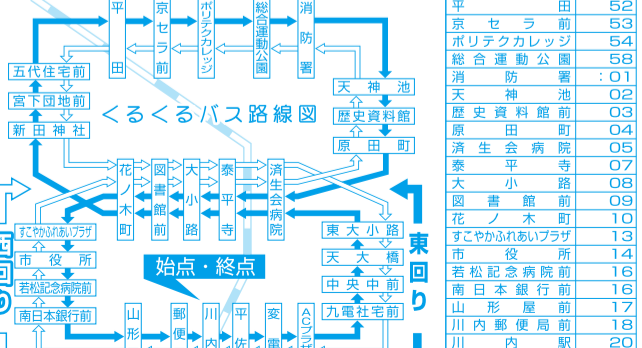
平
田
京セラ前
ポリテクカレッジ
総合運動公園
消防署
五代住宅前
宮下団地前
新田神社
くるくるバス路線図
天神池
歴史資料館
原田町
花ノ木町
図書館前
大小路
泰平寺
済生会病院
すこやかふれあいプラザ
市役所
若松記念病院前
南日本銀行前
東大小路
天大橋
中央中前
九電社宅前
始点・終点
東回り
山形
郵便
川内
平佐
変電
Aコープ

| 平田 | 52 |
|---|---|
| 京セラ前 | 53 |
| ポリテクカレッジ | 54 |
| 総合運動公園 | 58 |
| 消防署 | :01 |
| 天神池 | 02 |
| 歴史資料館前 | 03 |
| 原田町 | 04 |
| 済生会病院 | 05 |
| 泰平寺 | 07 |
| 大小路 | 08 |
| 図書館前 | 09 |
| 花ノ木町 | 10 |
| すこやかふれあいプラザ | 13 |
| 市役所 | 14 |
| 若松記念病院前 | 16 |
| 南日本銀行前 | 17 |
| 山形屋前 | 17 |
| 川内郵便局前 | 18 |
| 川内駅 | 20 |